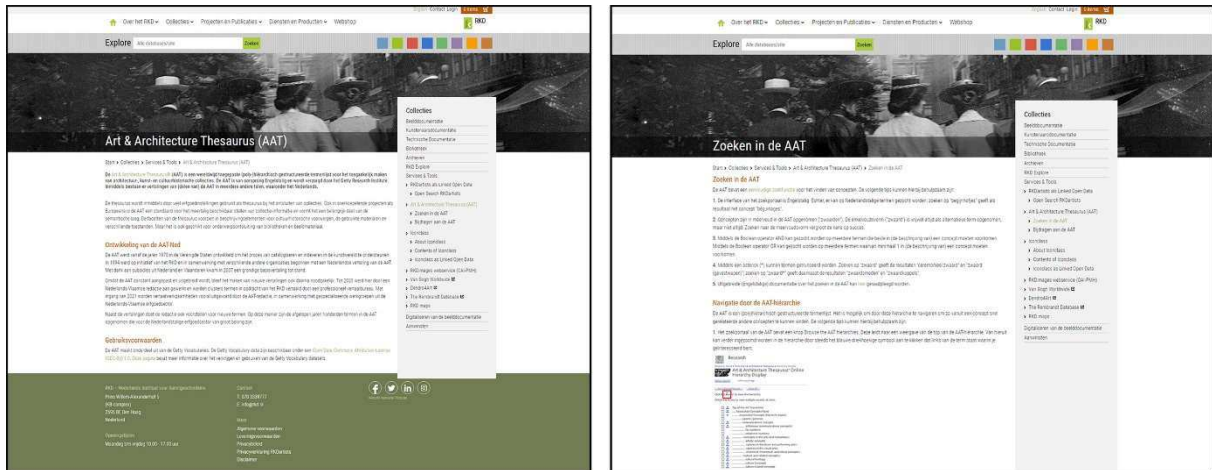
Over het RKD Collecties Projecten en Publicaties Diensten en Producten Webshop

Explore Zoeken

Art & Architecture Thesaurus (AAT)

Collecties
Beeldocumentatie
Kunstenaarsdocumentatie
Technische Documentatie
Bibliotheek
Archieven
RKD Explore
Services & Tools
Art & Architecture Thesaurus (AAT)
Zoeken in de AAT
Bijdragen aan de AAT
Iconclass
RKD images
Digitaliseren van de beeldocumentatie
Aanwinsten

Ontwikkeling van de AAT-Ned

Gebruiksvoorwaarden

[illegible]

Over het RKD Collecties Projecten en Publicaties Diensten en Producten Webshop

Explore Zoeken

Zoeken in de AAT

Zoeken in de AAT

Navigatie door de AAT-hiërarchie

Collecties
Beeldocumentatie
Kunstenaarsdocumentatie
Technische Documentatie
Bibliotheek
Archieven
RKD Explore
Services & Tools
RKDartists als Linked Open Data
Open Search RKDartists
Art & Architecture Thesaurus (AAT)
Zoeken in de AAT
Bijdragen aan de AAT
Iconclass
About Iconclass
Contents of Iconclass
Iconclass as Linked Open Data
RKD images webservice (Dn-Plato)
Van Gogh Worldwide
Dendro4Art
The Rembrandt Database
RKD maps
Digitaliseren van de beeldocumentatie
Aanwinsten

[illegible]